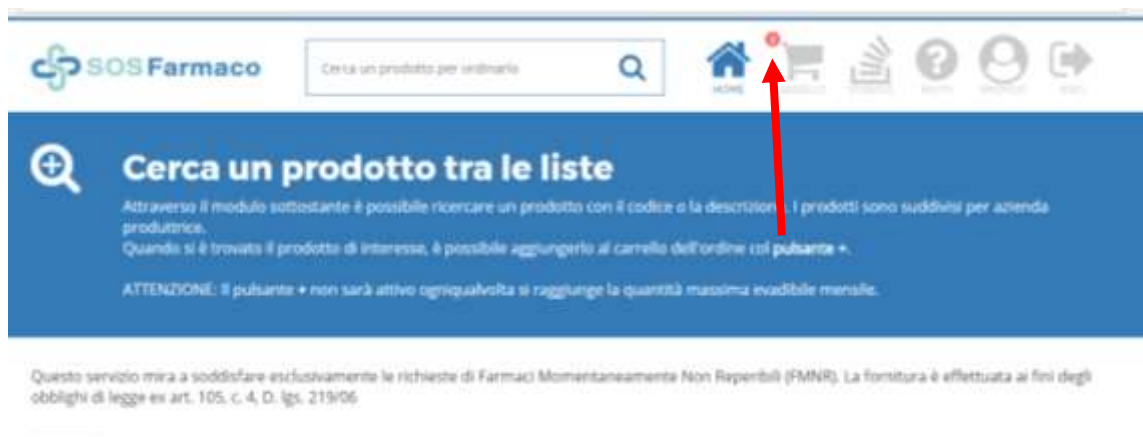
SOS Farmaco

Cerca un prodotto per ordinario

0

HOME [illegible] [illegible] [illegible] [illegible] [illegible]

Cerca un prodotto tra le liste

Attraverso il modulo sottostante è possibile ricercare un prodotto con il codice o la descrizio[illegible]. I prodotti sono suddivisi per azienda produttrice.
Quando si è trovato il prodotto di interesse, è possibile aggiungerlo al carrello dell'ordine col pulsante +.

ATTENZIONE: Il pulsante + non sarà attivo ogniqualvolta si raggiunge la quantità massima evadibile mensile.

Questo servizio mira a soddisfare esclusivamente le richieste di Farmaci Momentaneamente Non Reperibili (FMNR). La fornitura è effettuata ai fini degli obblighi di legge ex art. 105, c. 4, D. lgs. 219/06